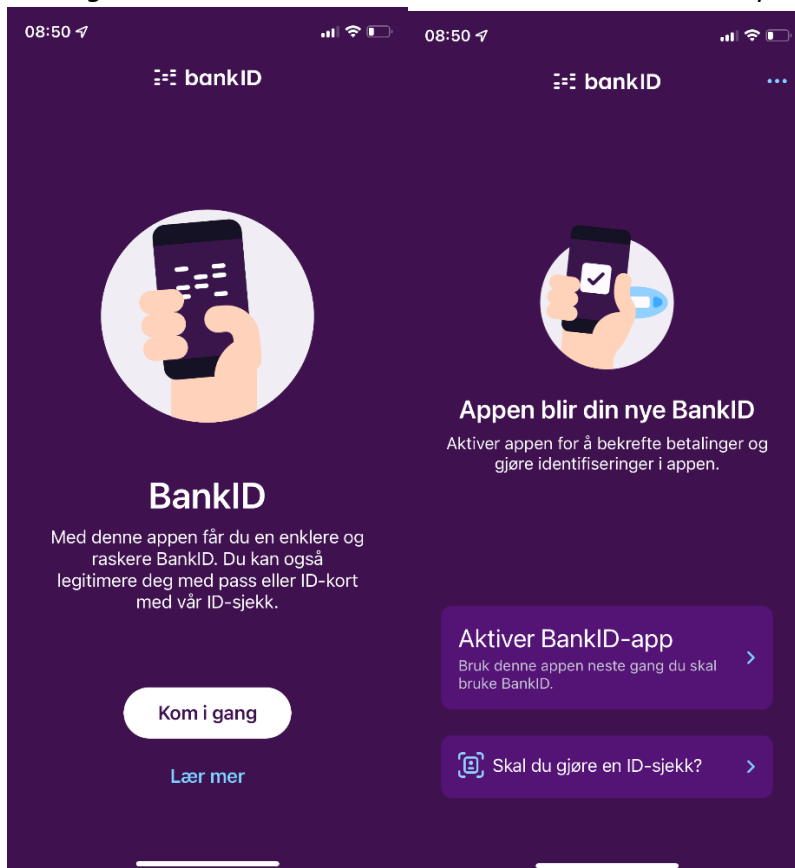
08:50

bankID

BankID

Med denne appen får du en enklere og raskere BankID. Du kan også legitimere deg med pass eller ID-kort med vår ID-sjekk.

Kom i gang

Lær mer

08:50

bankID

Appen blir din nye BankID

Aktiver appen for å bekrefte betalinger og gjøre identifiseringer i appen.

Aktiver BankID-app

Bruk denne appen neste gang du skal bruke BankID.

Skal du gjøre en ID-sjekk?